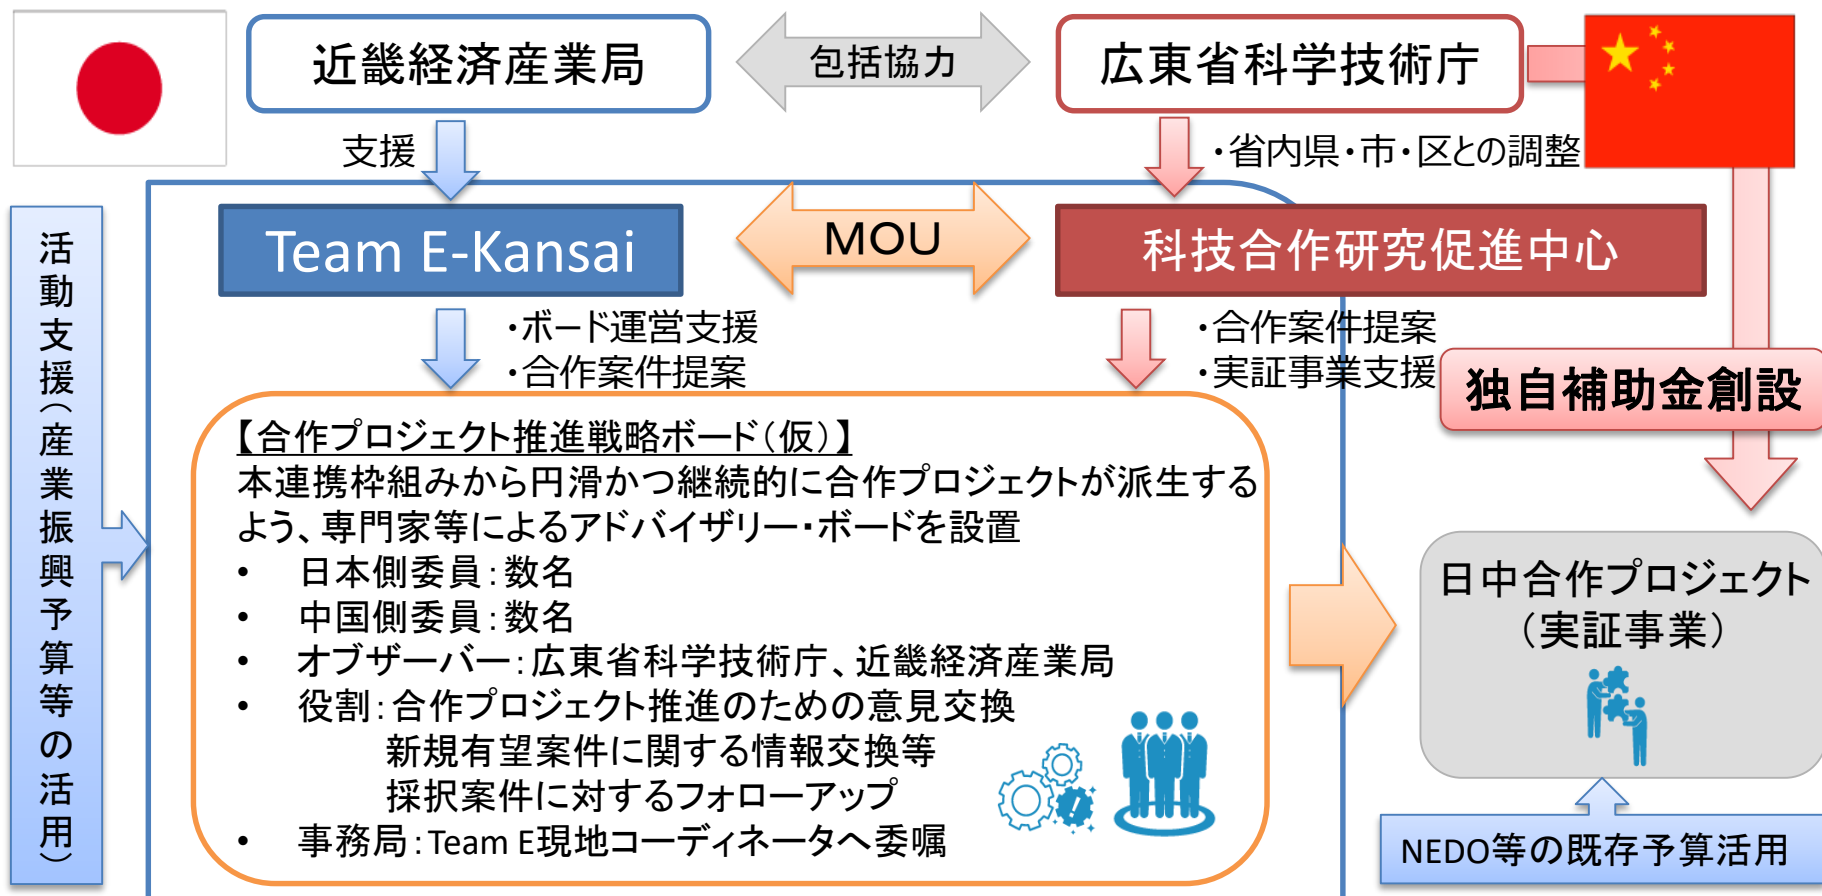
近畿経済産業局

包括協力

広東省科学技術庁

支援

・省内県・市・区との調整

活動支援（産業振興予算等の活用）

Team E-Kansai

MOU

科技合作研究促進中心

・ボード運営支援
・合作案件提案

・合作案件提案
・実証事業支援

独自補助金創設

【合作プロジェクト推進戦略ボード（仮）】
本連携枠組みから円滑かつ継続的に合作プロジェクトが派生するよう、専門家等によるアドバイザリー・ボードを設置

• 日本側委員：数名
• 中国側委員：数名
• オブザーバー：広東省科学技術庁、近畿経済産業局
• 役割：合作プロジェクト推進のための意見交換
新規有望案件に関する情報交換等
採択案件に対するフォローアップ
• 事務局：Team E現地コーディネータへ委嘱

日中合作プロジェクト（実証事業）

NEDO等の既存予算活用